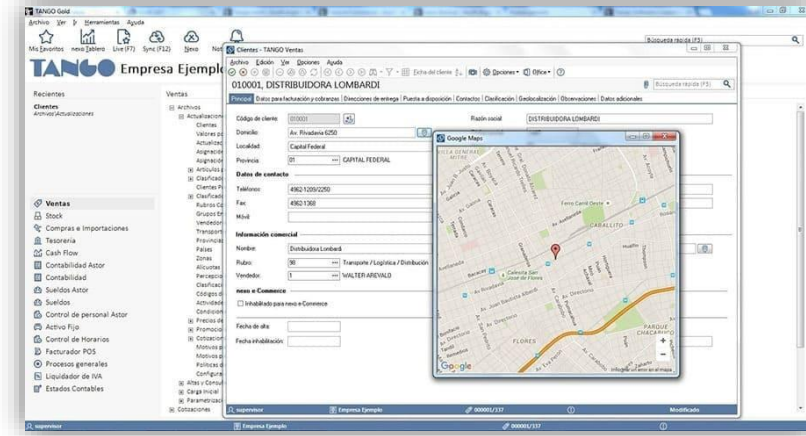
TANGO Gold
Archivo Ver Herramientas Ayuda
Mis Favoritos nexo Tablero Live (F7) Sync (F12) Nexo Not
TANGO Empresa Ejemplo
Búsqueda rápida (F3)

Recientes
Clientes
Archivos\Actualizaciones

Ventas
Archivos
Actualizaciones
Clientes
Valores p
Actualiz
Asignació
Asignació
Artículos
Clasificac
Clientes P
Clasificac
Rubros C
Grupos E
Vendedor
Transport
Provincias
Países
Zonas
Alícuotas
Percepció
Clasificac
Códigos d
Actividad
Condicion
Precios de
Promocio
Cotizacion
Motivos p
Motivos p
Políticas
Cotizacion
Altas y Consul
Carga inicial
Parametrizaci
Cotizaciones

Ventas
Stock
Compras e Importaciones
Tesorería
Cash Flow
Contabilidad Astor
Contabilidad
Sueldos Astor
Sueldos
Control de personal Astor
Activo Fijo
Control de Horarios
Facturador POS
Procesos generales
Liquidador de IVA
Estados Contables

Clientes - TANGO Ventas
Archivo Edición Ver Opciones Ayuda
Fecha del cliente Opciones Office
Búsqueda rápida (F3)
010001, DISTRIBUIDORA LOMBARDI
Principal | Datos para facturación y cobranzas | Direcciones de entrega | Puesta a disposición | Contactos | Clasificación | Geolocalización | Observaciones | Datos adicionales

Código de cliente: 010001
Razón social: DISTRIBUIDORA LOMBARDI
Domicilio: Av. Rivadavia 6250
Localidad: Capital Federal
Provincia: 01 CAPITAL FEDERAL
Datos de contacto
Teléfonos: 4962-1209/2250
Fax: 4962-1360
Móvil
Información comercial
Nombre: Distribuidora Lombardi
Rubro: 90 Transporte / Logística / Distribución
Vendedor: 1 WALTER AREVALO
nexo e-Commerce
Inhabilitado para nexo e-Commerce
Fecha de alta:
Fecha inhabilitación:

Google Maps
Ferro Carril Oeste
CABALLITO
FLORES
PARQUE CHACABUCO
Google

supervisor Empresa Ejemplo 000001/337 Modificado
supervisor Empresa Ejemplo 000001/337